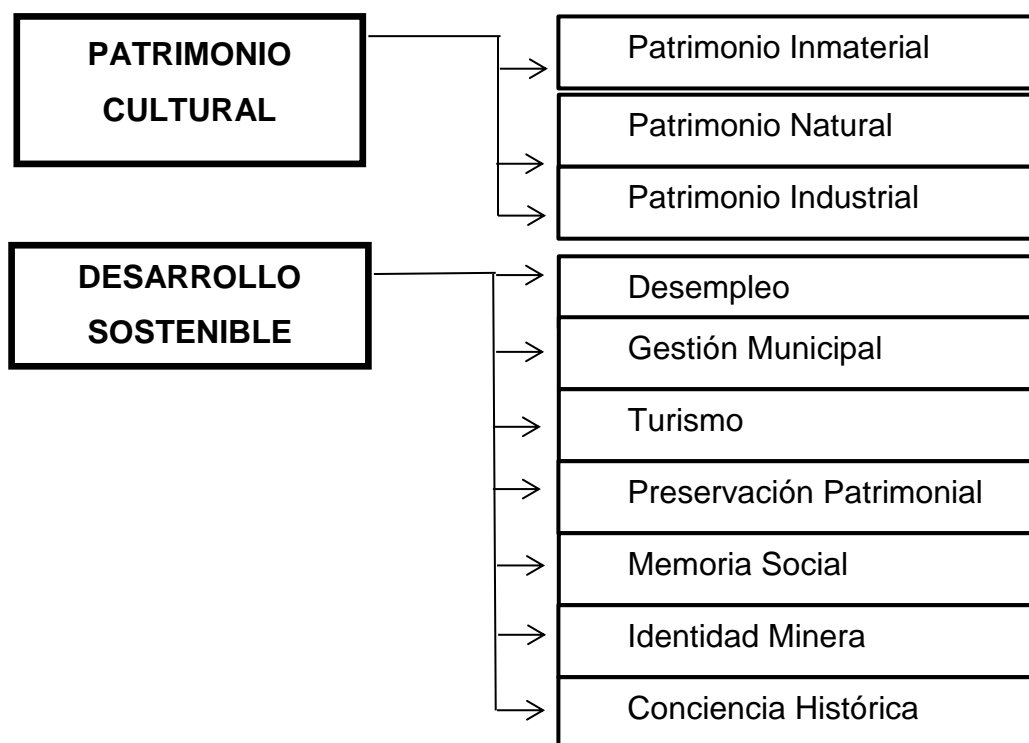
PATRIMONIO CULTURAL

Patrimonio Inmaterial

Patrimonio Natural

Patrimonio Industrial

DESARROLLO SOSTENIBLE

Desempleo

Gestión Municipal

Turismo

Preservación Patrimonial

Memoria Social

Identidad Minera

Conciencia Histórica